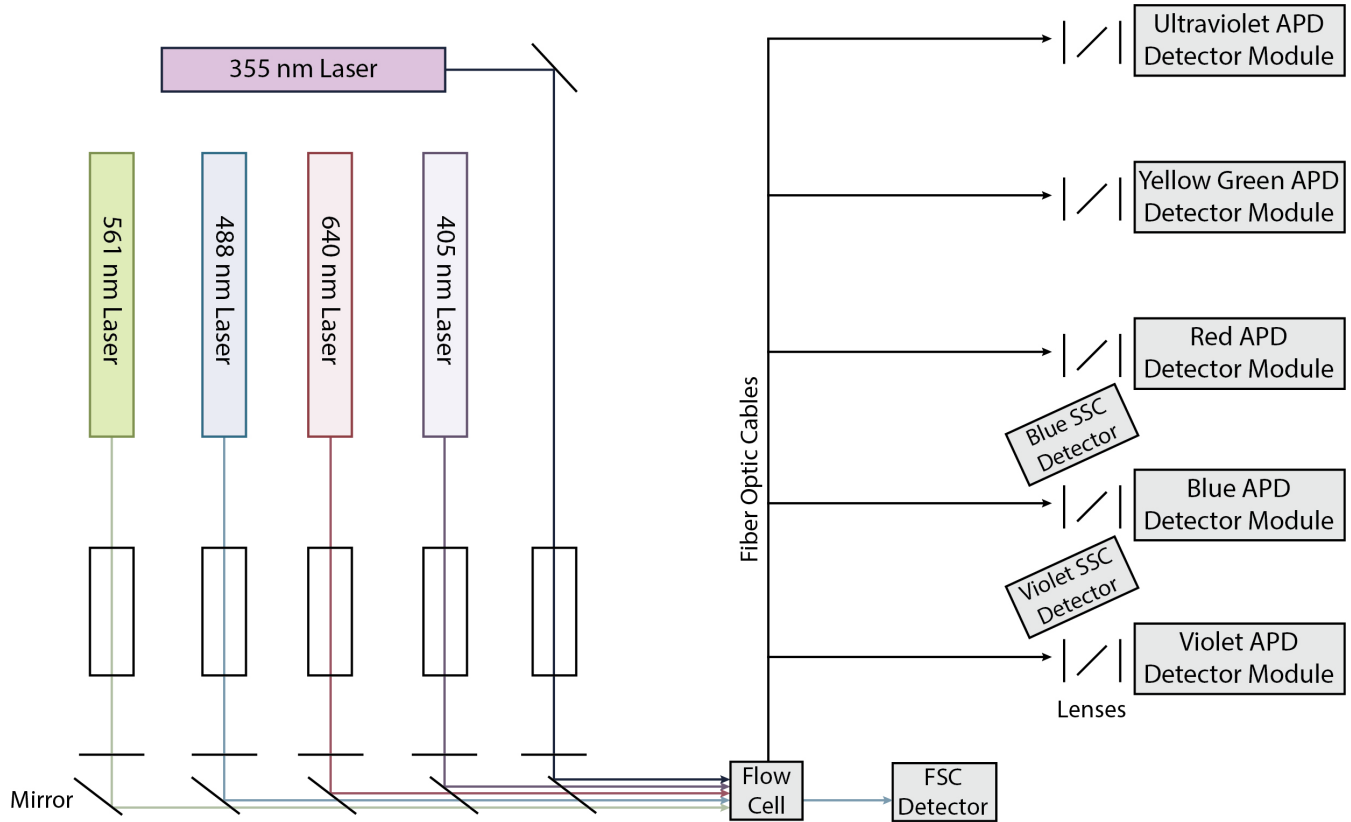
355 nm Laser

561 nm Laser

488 nm Laser

640 nm Laser

405 nm Laser

Fiber Optic Cables

Ultraviolet APD Detector Module

Yellow Green APD Detector Module

Red APD Detector Module

Blue SSC Detector

Blue APD Detector Module

Violet SSC Detector

Violet APD Detector Module

Lenses

Mirror

Flow Cell

FSC Detector